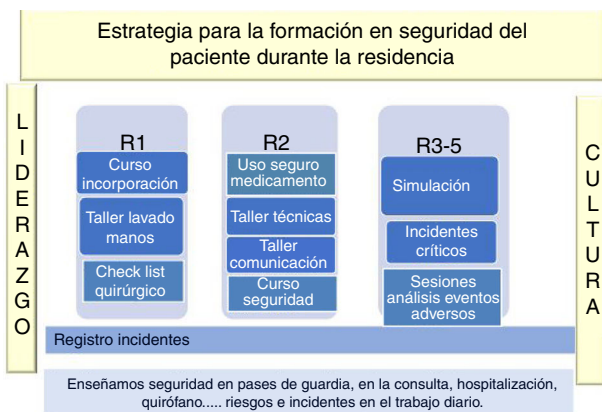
Estrategia para la formación en seguridad del paciente durante la residencia

L
I
D
E
R
A
Z
G
O

R1
Curso incorporación
Taller lavado manos
Check list quirúrgico

R2
Uso seguro medicamento
Taller técnicas
Taller comunicación
Curso seguridad

R3-5
Simulación
Incidentes críticos
Sesiones análisis eventos adversos

C
U
L
T
U
R
A

Registro incidentes

Enseñamos seguridad en pases de guardia, en la consulta, hospitalización, quirófano..... riesgos e incidentes en el trabajo diario.